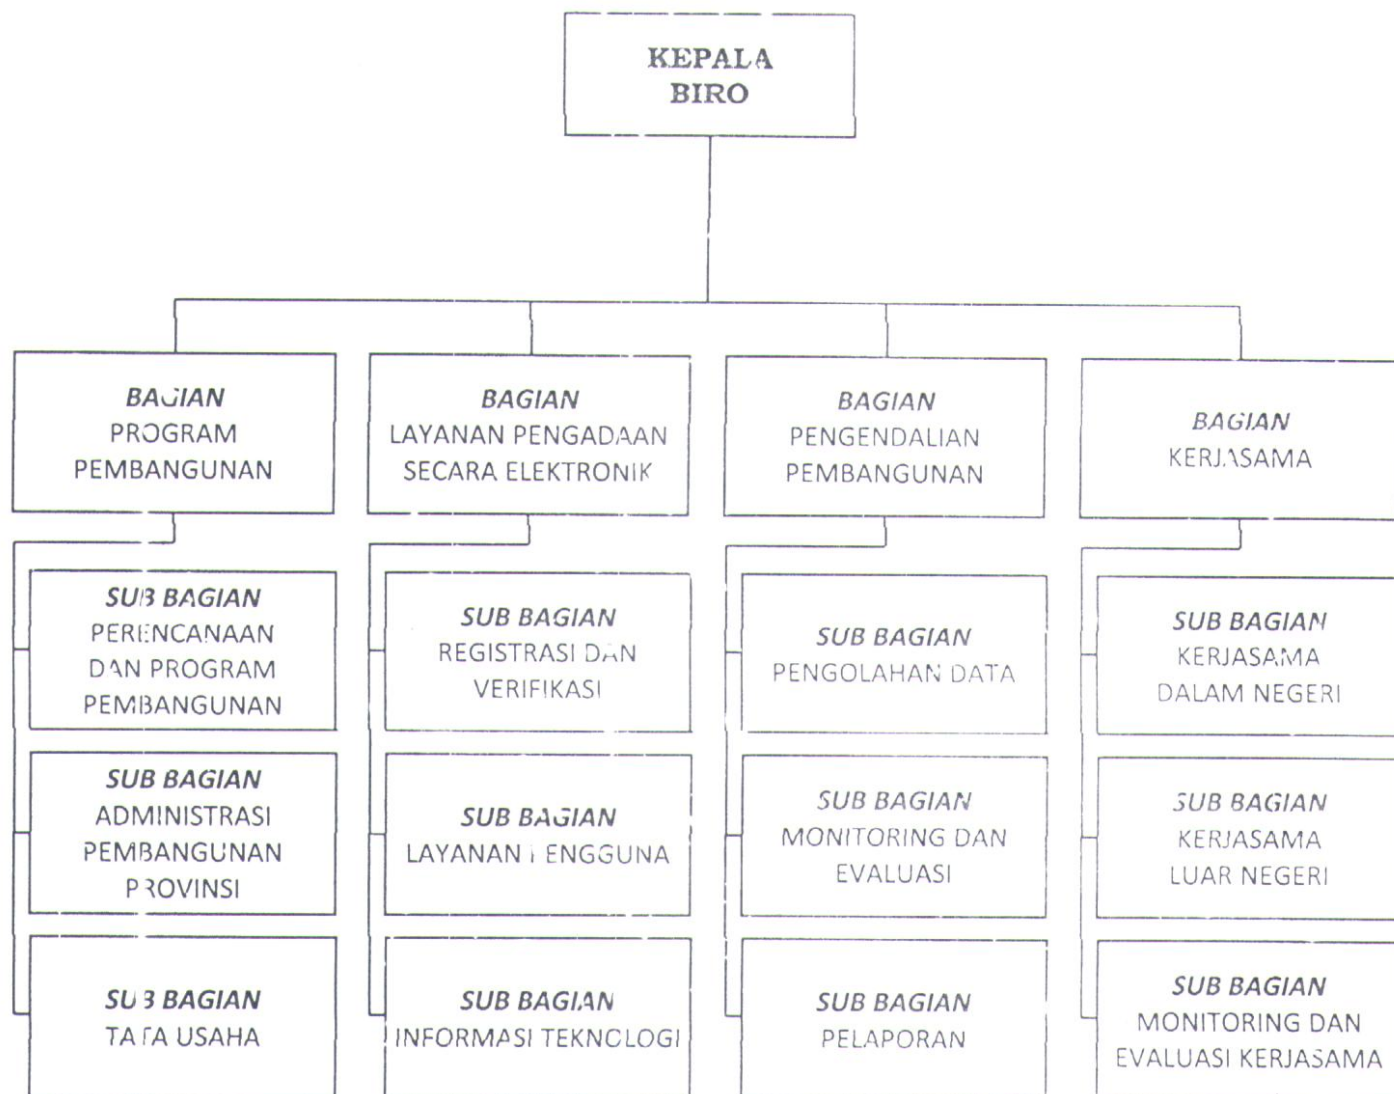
KEPALA BIRO

BAGIAN PROGRAM PEMBANGUNAN

BAGIAN LAYANAN PENGADAAN SECARA ELEKTRONIK

BAGIAN PENGENDALIAN PEMBANGUNAN

BAGIAN KERJASAMA

SUB BAGIAN PERENCANAAN DAN PROGRAM PEMBANGUNAN

SUB BAGIAN ADMINISTRASI PEMBANGUNAN PROVINSI

SUB BAGIAN TATA USAHA

SUB BAGIAN REGISTRASI DAN VERIFIKASI

SUB BAGIAN LAYANAN PENGGUNA

SUB BAGIAN INFORMASI TEKNOLOGI

SUB BAGIAN PENGOLAHAN DATA

SUB BAGIAN MONITORING DAN EVALUASI

SUB BAGIAN PELAPORAN

SUB BAGIAN KERJASAMA DALAM NEGERI

SUB BAGIAN KERJASAMA LUAR NEGERI

SUB BAGIAN MONITORING DAN EVALUASI KERJASAMA